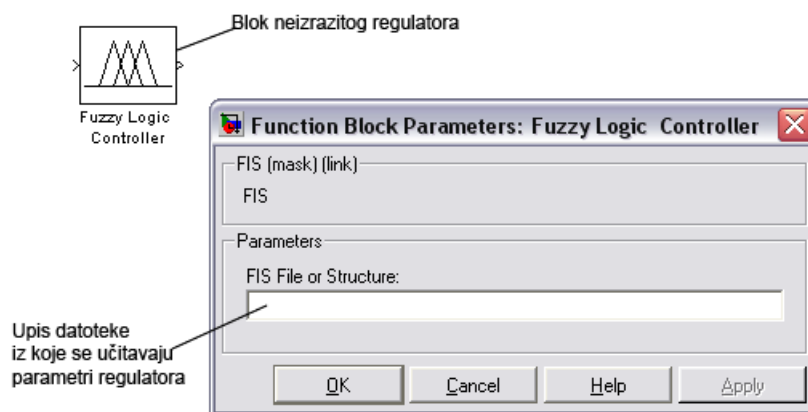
Blok neizrazitog regulatora

Fuzzy Logic Controller

Function Block Parameters: Fuzzy Logic Controller

FIS (mask) (link)

FIS

Parameters

FIS File or Structure:

Upis datoteke iz koje se učitavaju parametri regulatora

OK

Cancel

Help

Apply